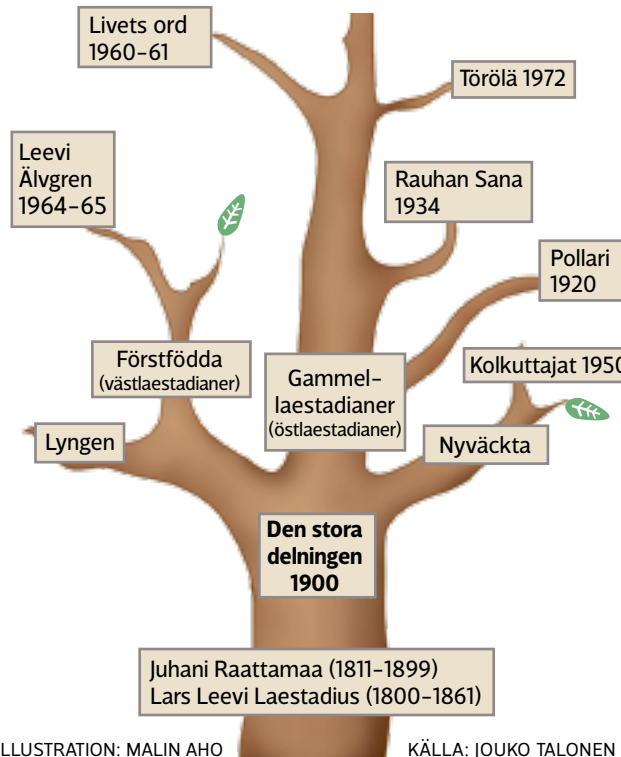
Livets ord 1960–61

Törölä 1972

Leevi Älvgren 1964–65

Rauhan Sana 1934

Pollari 1920

Förstfödda (västlaestadianer)

Gammel-laestadianer (östlaestadianer)

Kolkuttajat 1950

Lyngen

Nyväckta

Den stora delningen 1900

Juhani Raattamaa (1811–1899)
Lars Leevi Laestadius (1800–1861)

ILLUSTRATION: MALIN AHO

KÄLLA: JOUKO TALONEN